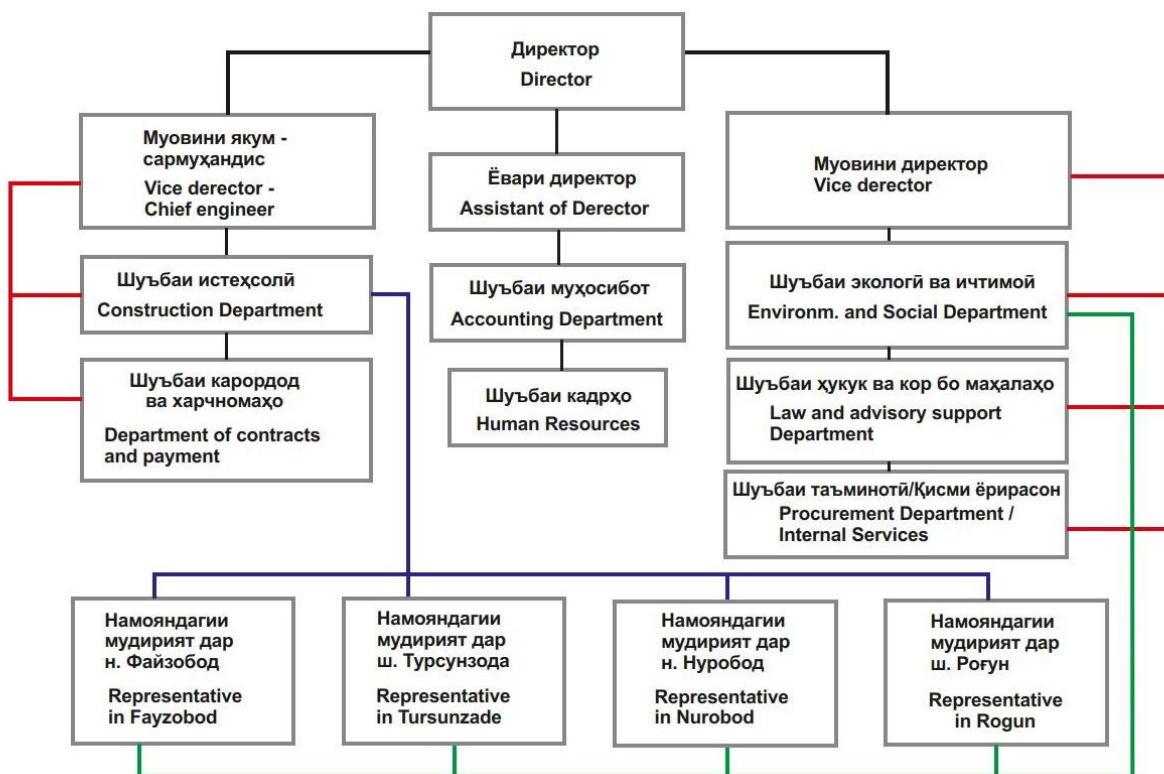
Директор
Director

Муовини якум - сармуҳандис
Vice derector - Chief engineer

Шуъбаи истеҳсолӣ
Construction Department

Шуъбаи карордод ва харчномаҳо
Department of contracts and payment

Ёвари директор
Assistant of Derector

Шуъбаи муҳосибот
Accounting Department

Шуъбаи кадрҳо
Human Resources

Муовини директор
Vice derector

Шуъбаи экологӣ ва ичтимоӣ
Environm. and Social Department

Шуъбаи ҳукук ва кор бо маҳалаҳо
Law and advisory support Department

Шуъбаи таъминотӣ/Қисми ёрирасон
Procurement Department / Internal Services

Намояндагии мудирият дар н. Файзобод
Representative in Fayzobod

Намояндагии мудирият дар ш. Турсунзода
Representative in Tursunzade

Намояндагии мудирият дар н. Нуробод
Representative in Nurobod

Намояндагии мудирият дар ш. Роғун
Representative in Rogun